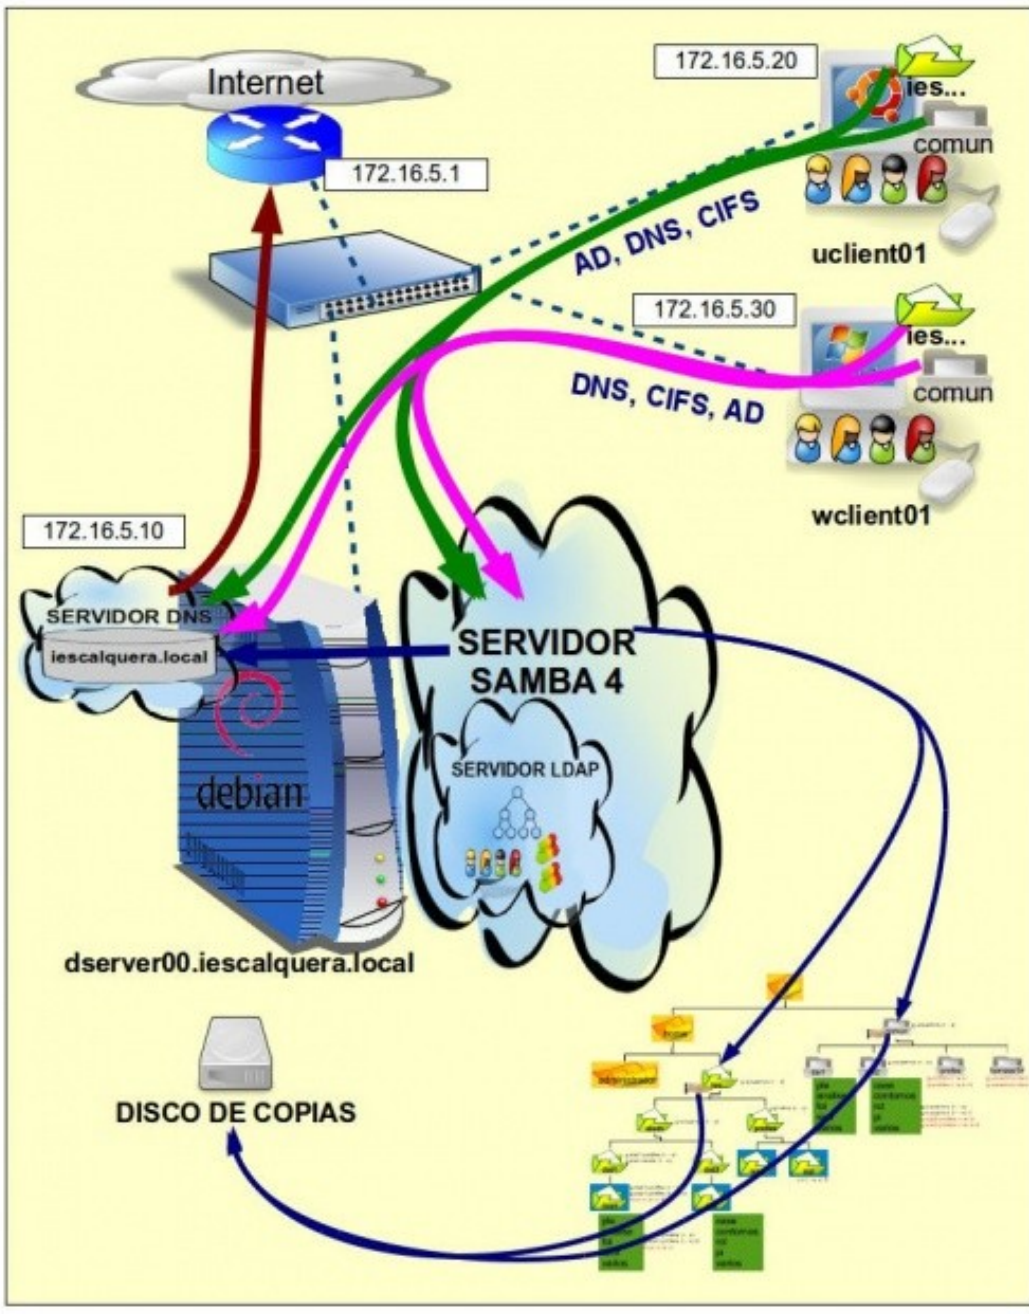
Internet

172.16.5.1

172.16.5.20

ies...

comun

AD, DNS, CIFS

uclient01

172.16.5.30

ies...

comun

DNS, CIFS, AD

wclient01

172.16.5.10

SERVIDOR DNS

iescalquera.local

SERVIDOR SAMBA 4

SERVIDOR LDAP

debian

dserver00.iescalquera.local

DISCO DE COPIAS